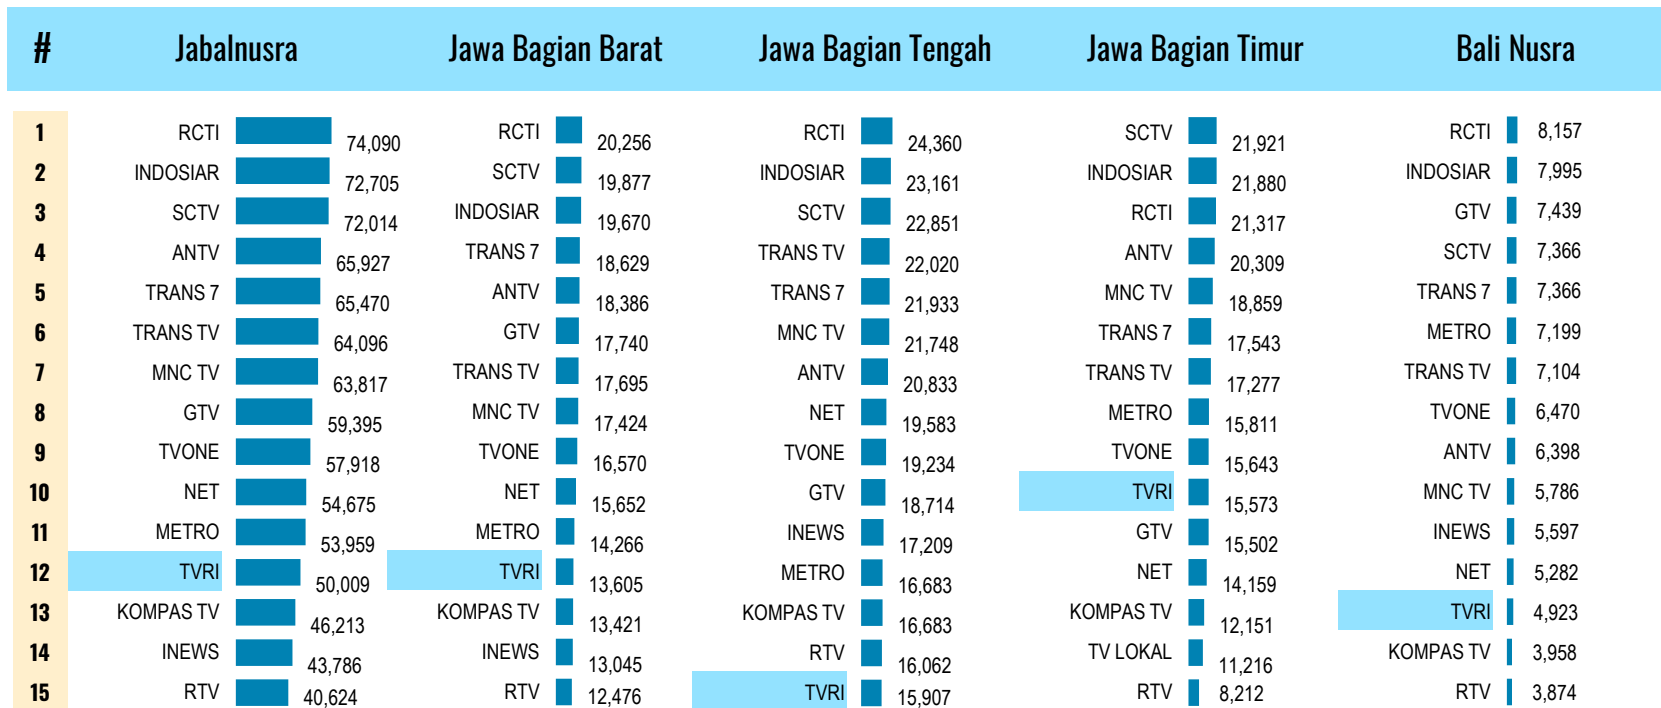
| # | Jabalnusra | | Jawa Bagian Barat | | Jawa Bagian Tengah | | Jawa Bagian Timur | | Bali Nusra | |
|---|---|---|---|---|---|---|---|---|---|---|
| 1 | RCTI | 74,090 | RCTI | 20,256 | RCTI | 24,360 | SCTV | 21,921 | RCTI | 8,157 |
| 2 | INDOSIAR | 72,705 | SCTV | 19,877 | INDOSIAR | 23,161 | INDOSIAR | 21,880 | INDOSIAR | 7,995 |
| 3 | SCTV | 72,014 | INDOSIAR | 19,670 | SCTV | 22,851 | RCTI | 21,317 | GTV | 7,439 |
| 4 | ANTV | 65,927 | TRANS 7 | 18,629 | TRANS TV | 22,020 | ANTV | 20,309 | SCTV | 7,366 |
| 5 | TRANS 7 | 65,470 | ANTV | 18,386 | TRANS 7 | 21,933 | MNC TV | 18,859 | TRANS 7 | 7,366 |
| 6 | TRANS TV | 64,096 | GTV | 17,740 | MNC TV | 21,748 | TRANS 7 | 17,543 | METRO | 7,199 |
| 7 | MNC TV | 63,817 | TRANS TV | 17,695 | ANTV | 20,833 | TRANS TV | 17,277 | TRANS TV | 7,104 |
| 8 | GTV | 59,395 | MNC TV | 17,424 | NET | 19,583 | METRO | 15,811 | TVONE | 6,470 |
| 9 | TVONE | 57,918 | TVONE | 16,570 | TVONE | 19,234 | TVONE | 15,643 | ANTV | 6,398 |
| 10 | NET | 54,675 | NET | 15,652 | GTV | 18,714 | TVRI | 15,573 | MNC TV | 5,786 |
| 11 | METRO | 53,959 | METRO | 14,266 | INEWS | 17,209 | GTV | 15,502 | INEWS | 5,597 |
| 12 | TVRI | 50,009 | TVRI | 13,605 | METRO | 16,683 | NET | 14,159 | NET | 5,282 |
| 13 | KOMPAS TV | 46,213 | KOMPAS TV | 13,421 | KOMPAS TV | 16,683 | KOMPAS TV | 12,151 | TVRI | 4,923 |
| 14 | INEWS | 43,786 | INEWS | 13,045 | RTV | 16,062 | TV LOKAL | 11,216 | KOMPAS TV | 3,958 |
| 15 | RTV | 40,624 | RTV | 12,476 | TVRI | 15,907 | RTV | 8,212 | RTV | 3,874 |